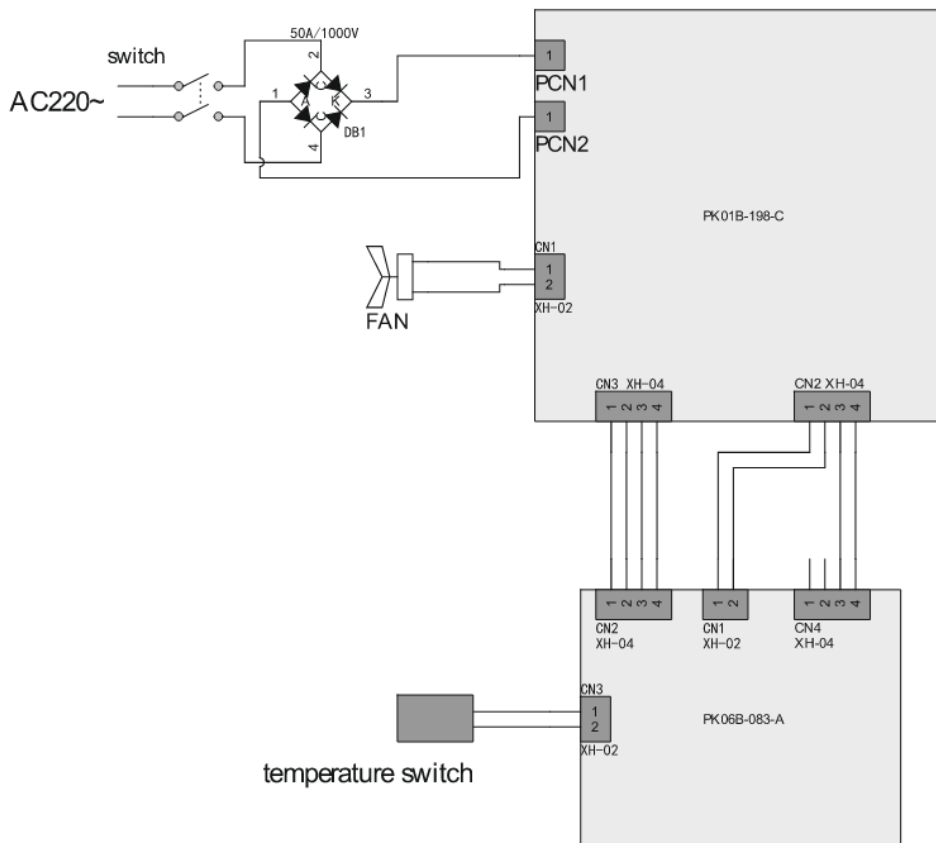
switch

AC220~

50A/1000V

2

1

3

4

A

K

C

C

DB1

1
PCN1

1
PCN2

PK01B-198-C

CN1
1
2
XH-02

FAN

CN3 XH-04
1 2 3 4

CN2 XH-04
1 2 3 4

1 2 3 4
CN2
XH-04

1 2
CN1
XH-02

1 2 3 4
CN4
XH-04

CN3
1
2
XH-02

PK06B-083-A

temperature switch